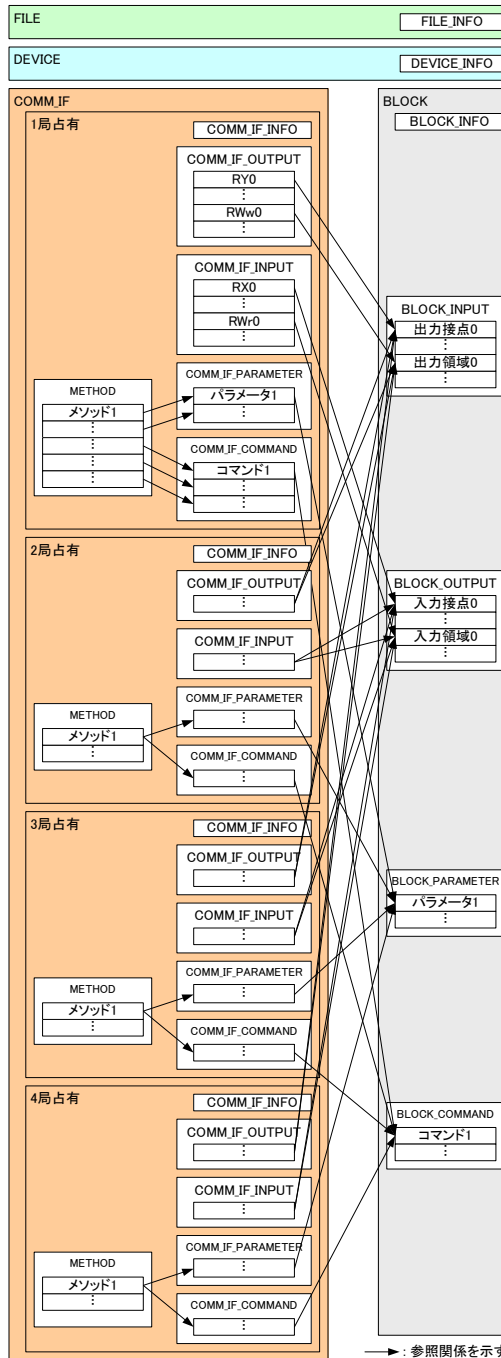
FILE
FILE_INFO

DEVICE
DEVICE_INFO

COMM_IF

1局占有
COMM_IF_INFO
COMM_IF_OUTPUT
RY0
⋮
RWw0
⋮
COMM_IF_INPUT
RX0
⋮
RWr0
⋮
METHOD
メソッド1
⋮
⋮
⋮
COMM_IF_PARAMETER
パラメータ1
⋮
COMM_IF_COMMAND
コマンド1
⋮

2局占有
COMM_IF_INFO
COMM_IF_OUTPUT
⋮
COMM_IF_INPUT
⋮
METHOD
メソッド1
⋮
COMM_IF_PARAMETER
⋮
COMM_IF_COMMAND
⋮

3局占有
COMM_IF_INFO
COMM_IF_OUTPUT
⋮
COMM_IF_INPUT
⋮
METHOD
メソッド1
⋮
COMM_IF_PARAMETER
⋮
COMM_IF_COMMAND
⋮

4局占有
COMM_IF_INFO
COMM_IF_OUTPUT
⋮
COMM_IF_INPUT
⋮
METHOD
メソッド1
⋮
COMM_IF_PARAMETER
⋮
COMM_IF_COMMAND
⋮

BLOCK
BLOCK_INFO
BLOCK_INPUT
出力接点0
⋮
出力領域0
⋮
BLOCK_OUTPUT
入力接点0
⋮
入力領域0
⋮
BLOCK_PARAMETER
パラメータ1
⋮
BLOCK_COMMAND
コマンド1
⋮

: 参照関係を示す